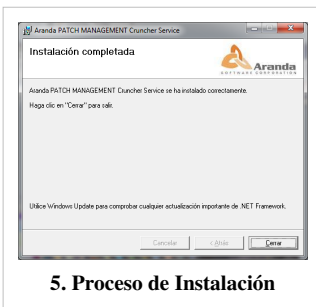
Aranda PATCH MANAGEMENT Cruncher Service

Instalación completada

Aranda SOFTWARE CORPORATION

Aranda PATCH MANAGEMENT Cruncher Service se ha instalado correctamente.

Haga clic en "Cerrar" para salir.

Utilice Windows Update para comprobar cualquier actualización importante de .NET Framework.

Cancelar

< Atrás

Cerrar

5. Proceso de Instalación